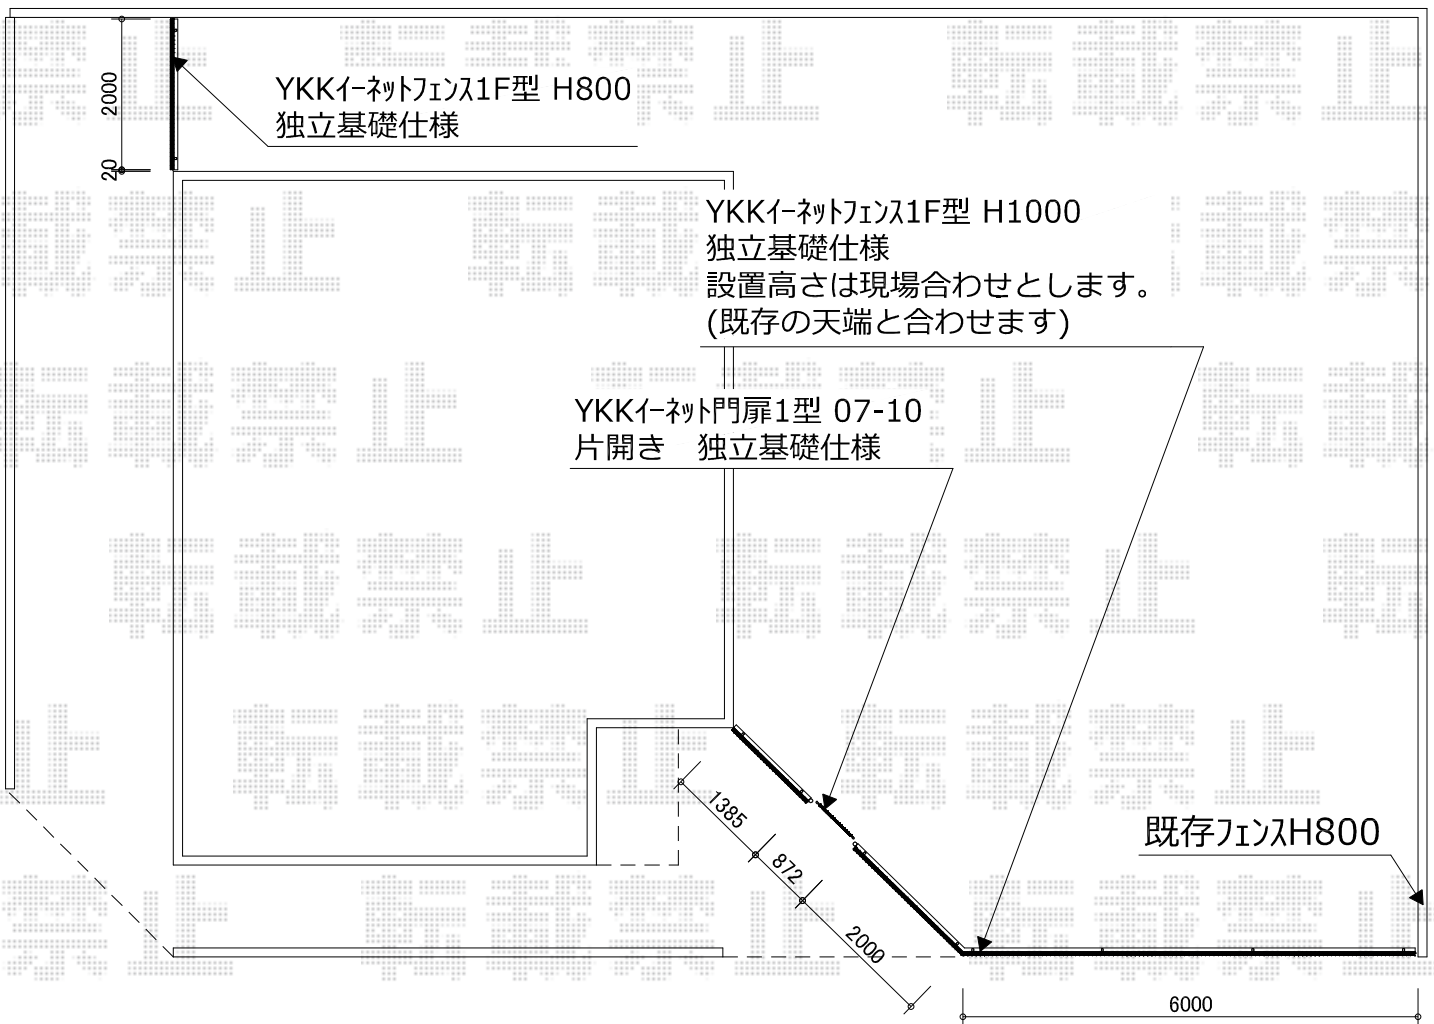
2000
20
YKKｲｰﾈｯﾄﾌｪﾝｽ1F型 H800
独立基礎仕様

YKKｲｰﾈｯﾄﾌｪﾝｽ1F型 H1000
独立基礎仕様
設置高さは現場合わせとします。
(既存の天端と合わせます)

YKKｲｰﾈｯﾄ門扉1型 07-10
片開き 独立基礎仕様

既存ﾌｪﾝｽH800

1385
872
2000
6000

転載禁止